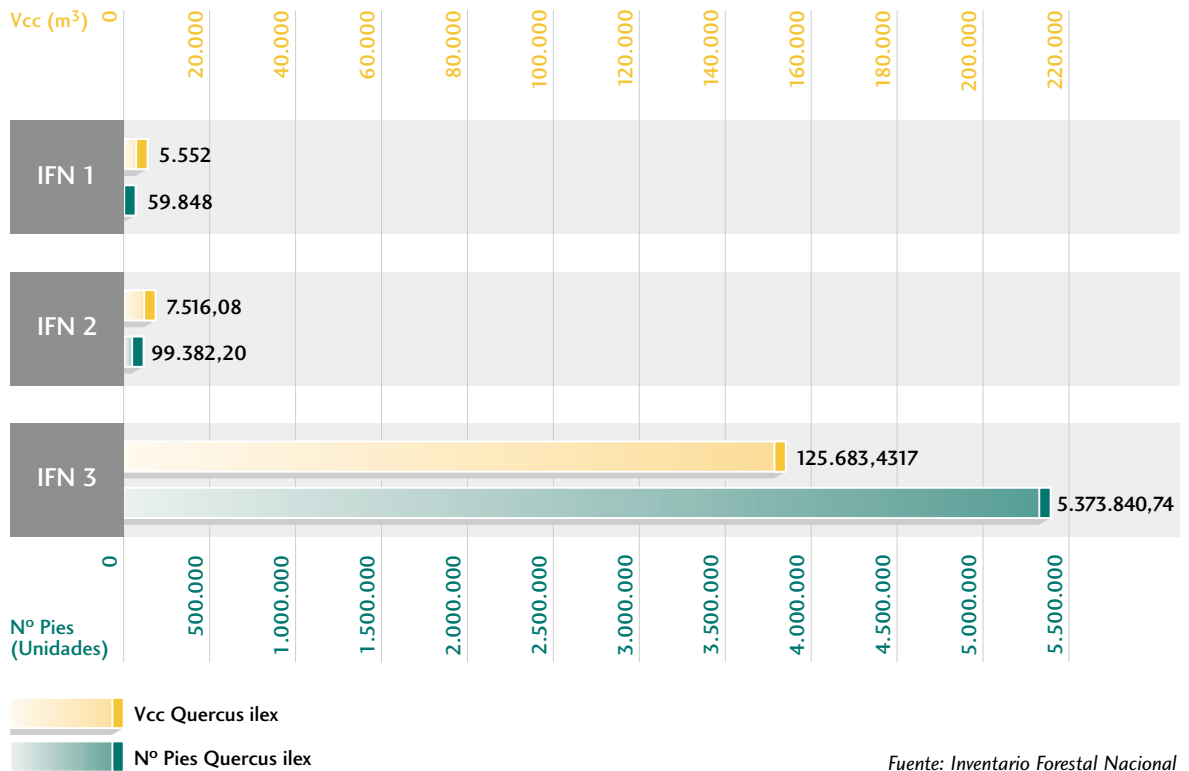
Vcc ($m^3$) 0 20.000 40.000 60.000 80.000 100.000 120.000 140.000 160.000 180.000 200.000 220.000

IFN 1
5.552
59.848

IFN 2
7.516,08
99.382,20

IFN 3
125.683,4317
5.373.840,74

0 500.000 1.000.000 1.500.000 2.000.000 2.500.000 3.000.000 3.500.000 4.000.000 4.500.000 5.000.000 5.500.000

Nº Pies (Unidades)

Vcc Quercus ilex
Nº Pies Quercus ilex

Fuente: Inventario Forestal Nacional